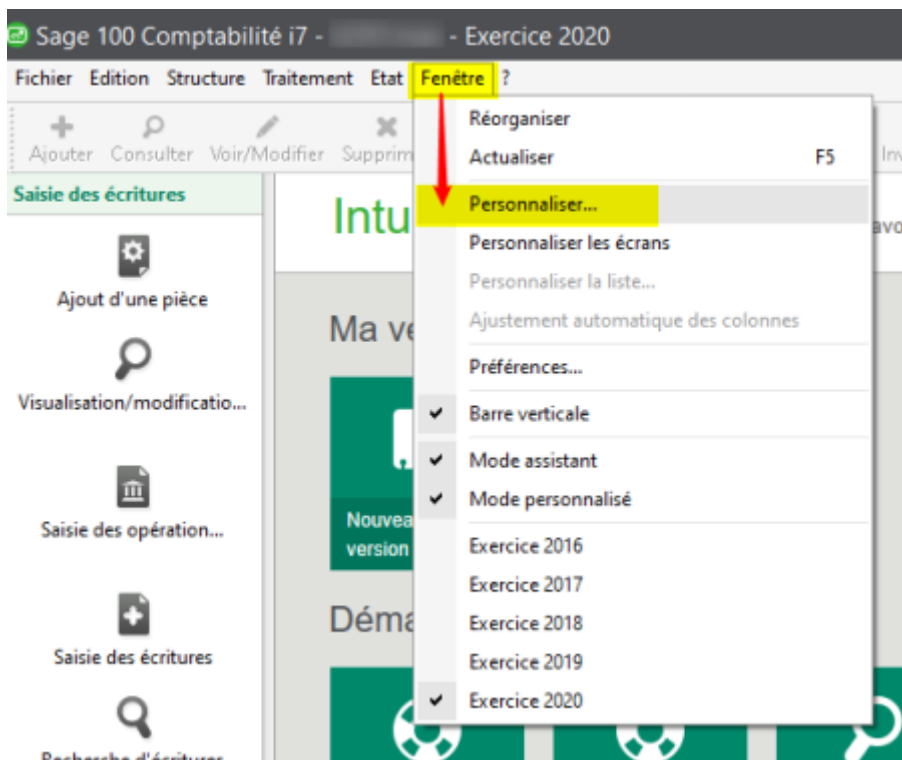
Sage 100 Comptabilité i7 - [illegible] - Exercice 2020

Fichier Edition Structure Traitement Etat Fenêtre ?

Ajouter Consulter Voir/Modifier Supprim

Saisie des écritures

Ajout d'une pièce

Visualisation/modificatio...

Saisie des opération...

Saisie des écritures

Recherche d'écritures

Intu

avo

Ma ve

Nouvea
version

Déma

Réorganiser
Actualiser F5
Personnaliser...
Personnaliser les écrans
Personnaliser la liste...
Ajustement automatique des colonnes
Préférences...
Barre verticale
Mode assistant
Mode personnalisé
Exercice 2016
Exercice 2017
Exercice 2018
Exercice 2019
Exercice 2020